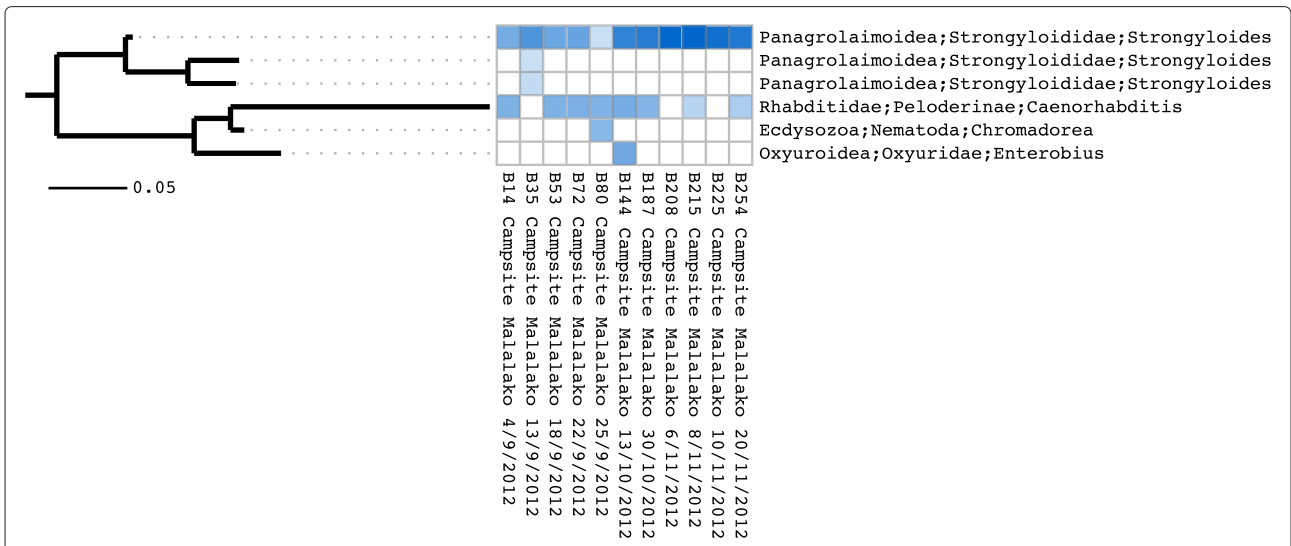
Panagrolaimoidea;Strongyloididae;Strongyloides
Panagrolaimoidea;Strongyloididae;Strongyloides
Panagrolaimoidea;Strongyloididae;Strongyloides
Rhabditidae;Peloderinae;Caenorhabditis
Ecdysozoa;Nematoda;Chromadorea
Oxyuroidea;Oxyuridae;Enterobius

0.05

B14 Campsite Malalako 4/9/2012
B35 Campsite Malalako 13/9/2012
B53 Campsite Malalako 18/9/2012
B72 Campsite Malalako 22/9/2012
B80 Campsite Malalako 25/9/2012
B144 Campsite Malalako 13/10/2012
B187 Campsite Malalako 30/10/2012
B208 Campsite Malalako 6/11/2012
B215 Campsite Malalako 8/11/2012
B225 Campsite Malalako 10/11/2012
B254 Campsite Malalako 20/11/2012